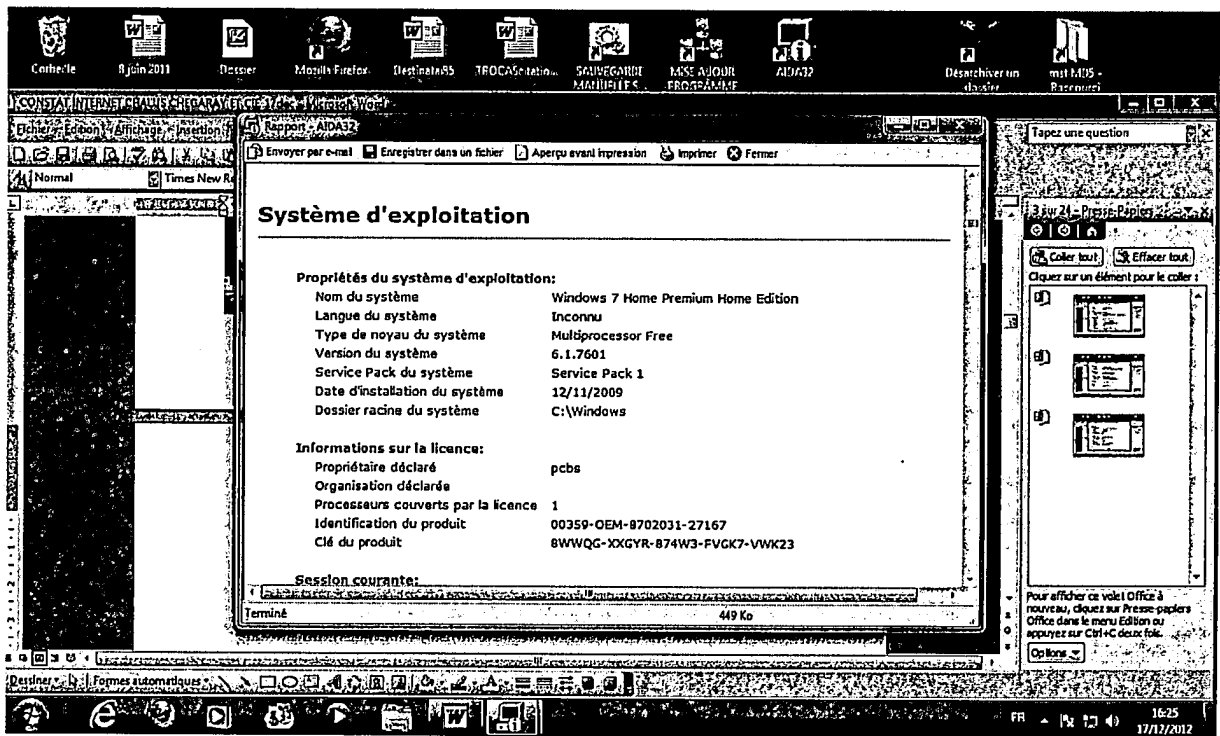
Corbeille
8 juin 2011
Dossier
Mozilla Firefox
Destinata85
TROCASolitation...
SAUVEGARDE MANUELLES
MISE A JOUR PROGRAMME
AIDA32
Désarchiver un dossier
mst MDS - Raccourci

CONSTAT INTERNET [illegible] - Microsoft Word

Fichier Edition Affichage Insertion
Normal
Times New R

Rapport - AIDA32
Envoyer par e-mail
Enregistrer dans un fichier
Aperçu avant impression
Imprimer
Fermer

Système d'exploitation

Propriétés du système d'exploitation:

| | |
|---|---|
| Nom du système | Windows 7 Home Premium Home Edition |
| Langue du système | Inconnu |
| Type de noyau du système | Multiprocessor Free |
| Version du système | 6.1.7601 |
| Service Pack du système | Service Pack 1 |
| Date d'installation du système | 12/11/2009 |
| Dossier racine du système | C:\Windows |

Informations sur la licence:

| | |
|---|---|
| Propriétaire déclaré | pcbs |
| Organisation déclarée | |
| Processeurs couverts par la licence | 1 |
| Identification du produit | 00359-OEM-8702031-27167 |
| Clé du produit | 8WWQG-XXGYR-874W3-FVGK7-VWK23 |

Session courante:

Terminé
449 Ko

Tapez une question
3 sur 24 - Presse-papiers
Coller tout
Effacer tout
Cliquez sur un élément pour le coller :
Pour afficher ce volet Office à nouveau, cliquez sur Presse-papiers Office dans le menu Edition ou appuyez sur Ctrl+C deux fois.
Options

Dessiner
Formes automatiques

FR
16:25
17/12/2012